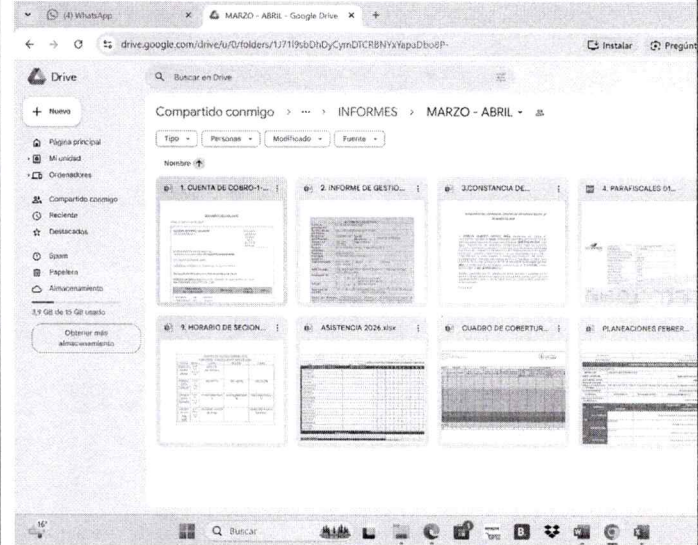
(4) WhatsApp
MARZO - ABRIL - Google Drive
drive.google.com/drive/u/0/folders/1J71I9sbDhDyCyrnDTCRBNYxYapaDbo8P-
Instalar
Pregunt

Drive
Buscar en Drive
+ Nuevo
Página principal
Mi unidad
Ordenadores
Compartido conmigo
Reciente
Destacados
Spam
Papelera
Almacenamiento
3,9 GB de 15 GB usado
Obtener más almacenamiento

Compartido conmigo > ··· > INFORMES > MARZO - ABRIL
Tipo
Personas
Modificado
Fuente
Nombre

1. CUENTA DE COBRO-1-...
2. INFORME DE GESTIO...
3.CONSTANCIA DE...
4. PARAFISCALES 01...
5. HORARIO DE SECION...
ASISTENCIA 2026.xlsx
CUADRO DE COBERTUR...
PLANEACIONES FEBRER...

16°
Buscar